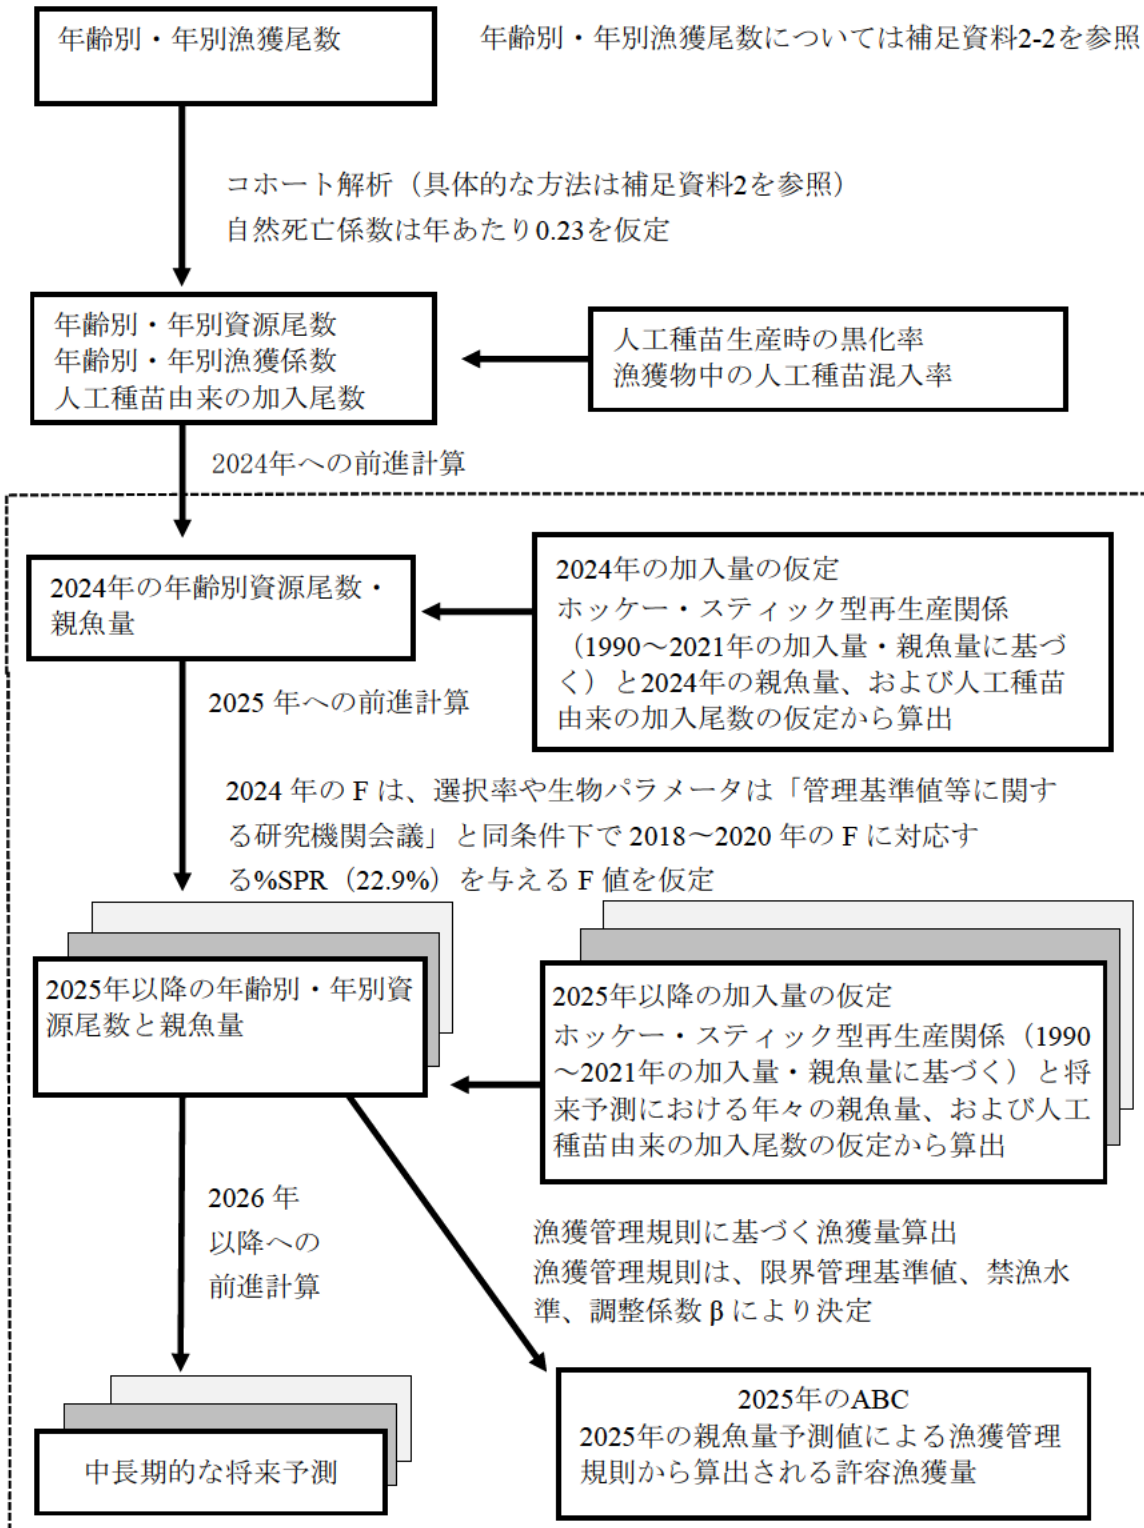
年齢別・年別漁獲尾数

年齢別・年別漁獲尾数については補足資料2-2を参照

コホート解析（具体的な方法は補足資料2を参照）
自然死亡係数は年あたり0.23を仮定

年齢別・年別資源尾数
年齢別・年別漁獲係数
人工種苗由来の加入尾数

人工種苗生産時の黒化率
漁獲物中の人工種苗混入率

2024年への前進計算

2024年の年齢別資源尾数・親魚量

2024年の加入量の仮定
ホッケー・スティック型再生産関係（1990～2021年の加入量・親魚量に基づく）と2024年の親魚量、および人工種苗由来の加入尾数の仮定から算出

2025 年への前進計算

2024 年の F は、選択率や生物パラメータは「管理基準値等に関する研究機関会議」と同条件下で 2018～2020 年の F に対応する%SPR（22.9%）を与える F 値を仮定

2025年以降の年齢別・年別資源尾数と親魚量

2025年以降の加入量の仮定
ホッケー・スティック型再生産関係（1990～2021年の加入量・親魚量に基づく）と将来予測における年々の親魚量、および人工種苗由来の加入尾数の仮定から算出

2026 年以降への前進計算

漁獲管理規則に基づく漁獲量算出
漁獲管理規則は、限界管理基準値、禁漁水準、調整係数 β により決定

中長期的な将来予測

2025年のABC
2025年の親魚量予測値による漁獲管理規則から算出される許容漁獲量